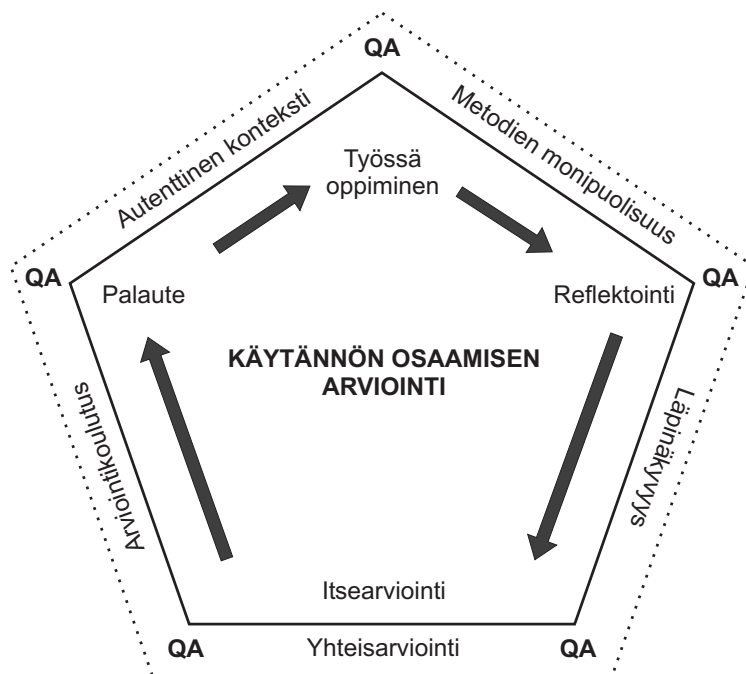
QA

Autenttinen konteksti

Metodien monipuolisuus

Työssä oppiminen

QA

Palaute

Reflektointi

QA

KÄYTÄNNÖN OSAAMISEN ARVIOINTI

Arviointikoulutus

Läpinäkyvyys

Itsearviointi

QA

Yhteisarviointi

QA